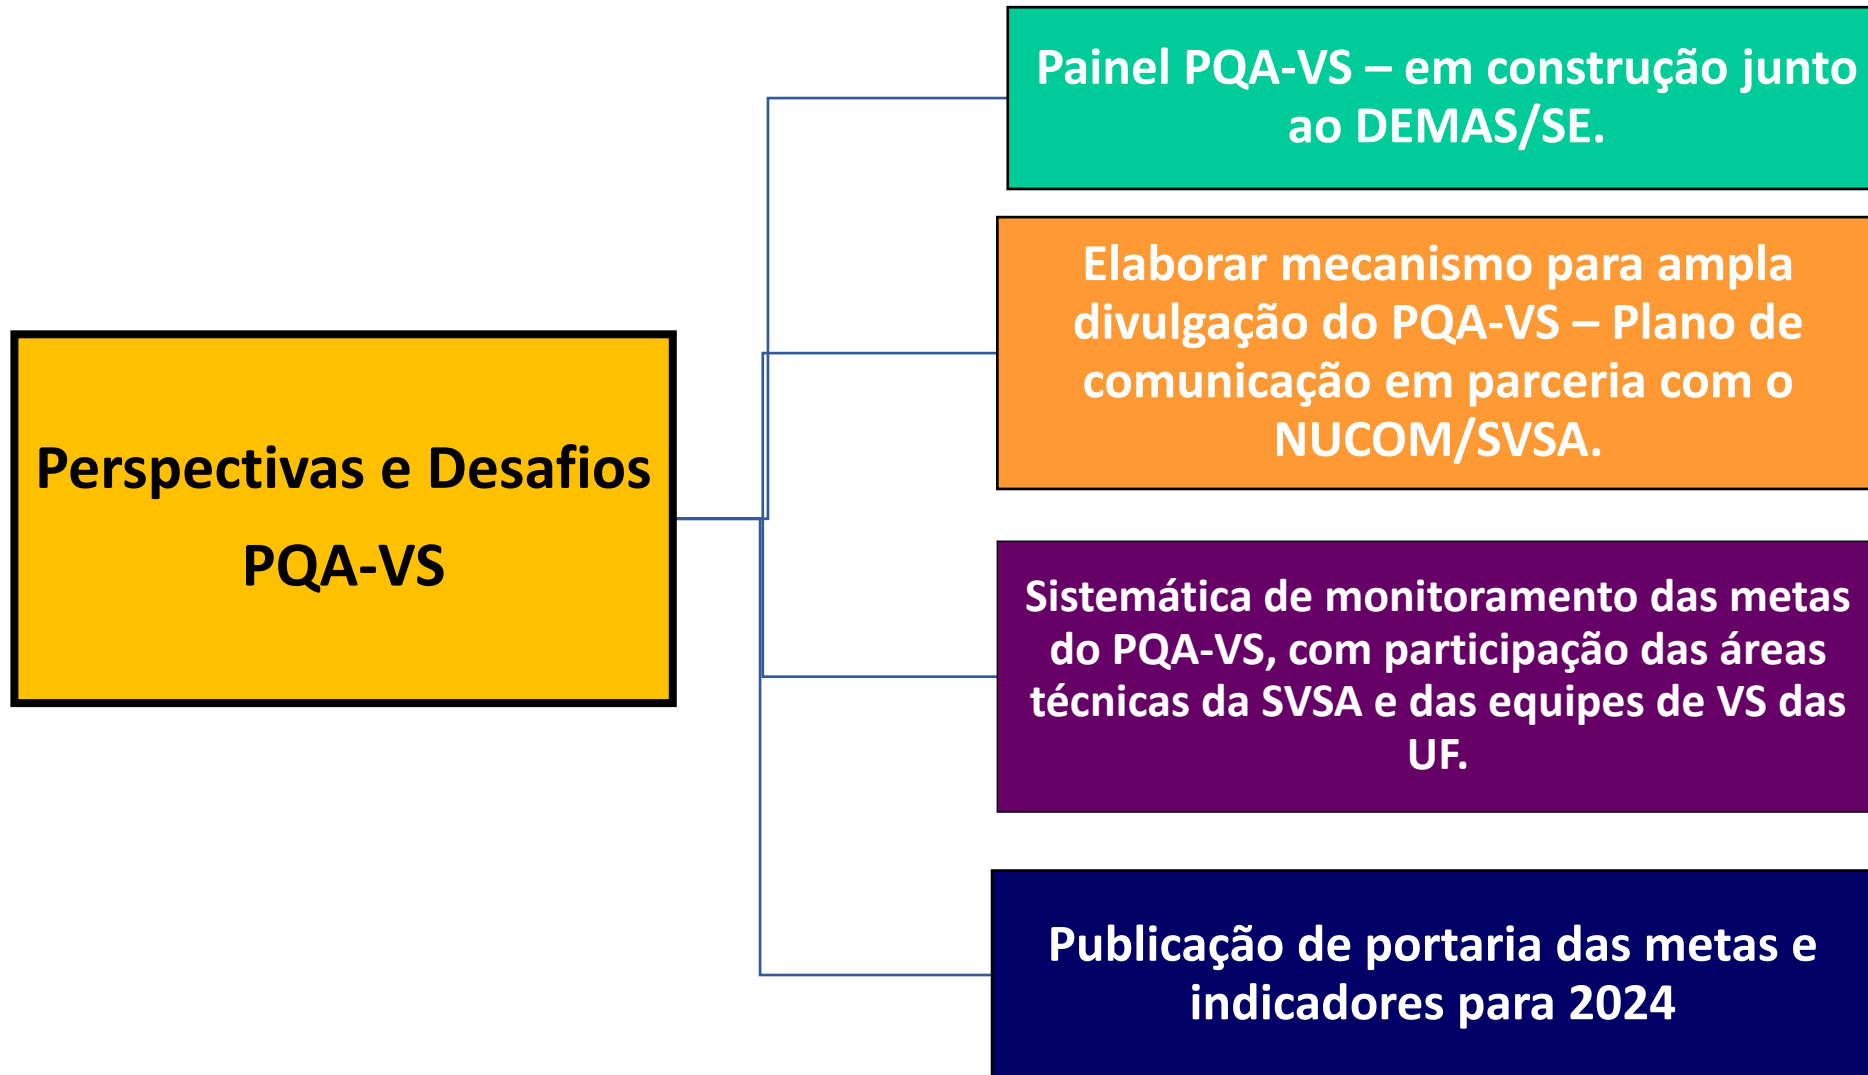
Perspectivas e Desafios PQA-VS

Painel PQA-VS – em construção junto ao DEMAS/SE.

Elaborar mecanismo para ampla divulgação do PQA-VS – Plano de comunicação em parceria com o NUCOM/SVSA.

Sistemática de monitoramento das metas do PQA-VS, com participação das áreas técnicas da SVSA e das equipes de VS das UF.

Publicação de portaria das metas e indicadores para 2024